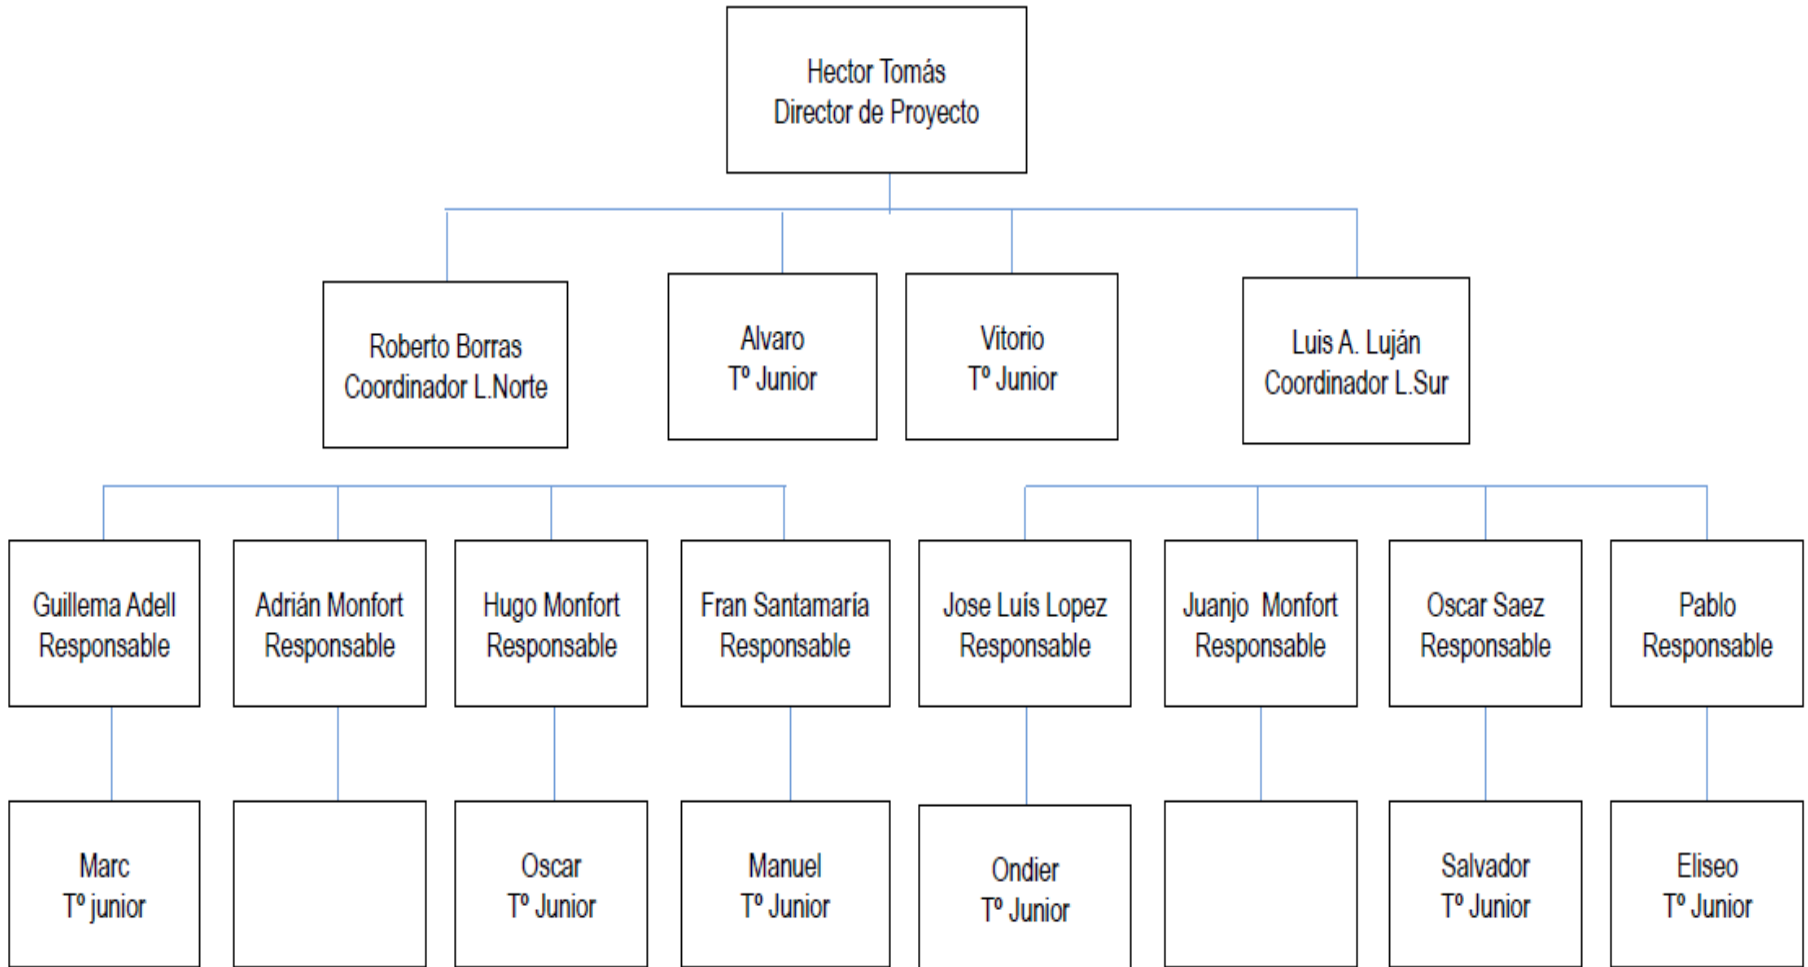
Hector Tomás
Director de Proyecto

Roberto Borras
Coordinador L.Norte

Alvaro
Tº Junior

Vitorio
Tº Junior

Luis A. Luján
Coordinador L.Sur

Guillema Adell
Responsable

Adrián Monfort
Responsable

Hugo Monfort
Responsable

Fran Santamaría
Responsable

Jose Luís Lopez
Responsable

Juanjo Monfort
Responsable

Oscar Saez
Responsable

Pablo
Responsable

Marc
Tº junior

Oscar
Tº Junior

Manuel
Tº Junior

Ondier
Tº Junior

Salvador
Tº Junior

Eliseo
Tº Junior